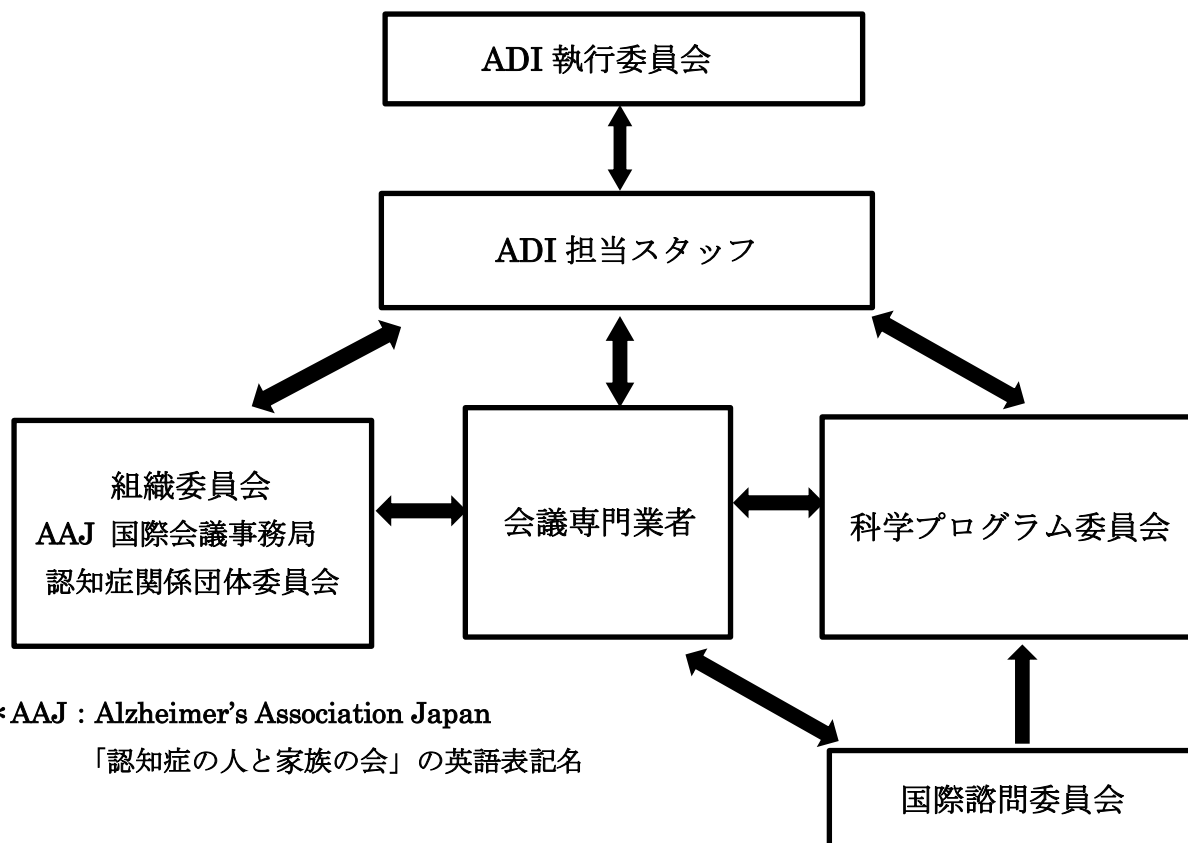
ADI 執行委員会

ADI 担当スタッフ

組織委員会
AAJ 国際会議事務局
認知症関係団体委員会

会議専門業者

科学プログラム委員会

※AAJ：Alzheimer's Association Japan
「認知症の人と家族の会」の英語表記名

国際諮問委員会